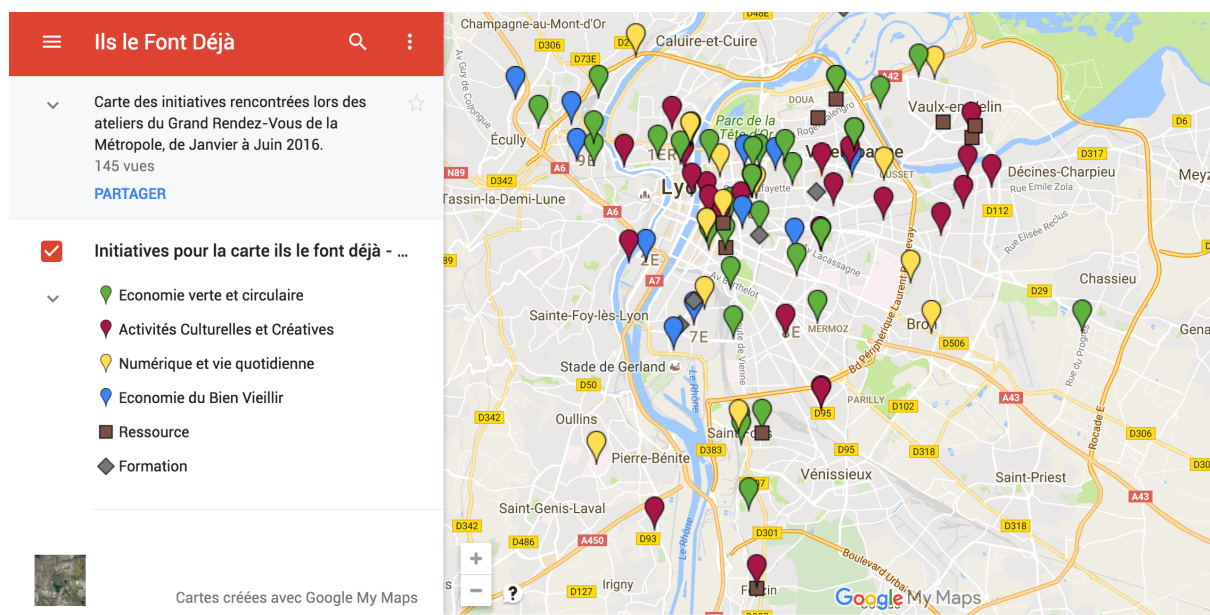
Ils le Font Déjà

Carte des initiatives rencontrées lors des ateliers du Grand Rendez-Vous de la Métropole, de Janvier à Juin 2016.
145 vues
PARTAGER

Initiatives pour la carte ils le font déjà - ...
Economie verte et circulaire
Activités Culturelles et Créatives
Numérique et vie quotidienne
Economie du Bien Vieillir
Ressource
Formation

Cartes créées avec Google My Maps

Champagne-au-Mont-d'Or
Caluire-et-Cuire
Écully
Parc de la Tête d'Or
Vaux-en-Velin
Villeurbanne
Décines-Charpieu
Tassin-la-Demi-Lune
Lyon
Sainte-Foy-lès-Lyon
Chassieu
Bron
Stade de Gerland
Oullins
Pierre-Bénite
Saint-Fons
Vénissieux
Saint-Priest
Saint-Genis-Laval
Irigny
Feyzin
MERMOZ
PARILLY
DOUA
CUSSET
1ER
9E
2E
7E
8E
Meyz
Gena
D306
D73E
D342
A6
N89
D48E
A42
D6
D317
D112
D29
D506
D50
D95
D102
A43
D306
D30
D383
D318
D301
D342
D486
A450
D93
D127
D318
A7
Rue Emile Zola
Rue Elisée Reclus
Av Lacassagne
Av Berthelot
Bd Périphérique Laurent Bonnevay
Boulevard Urbain Sud
Rocade E
Le Rhône
Google My Maps
?
+
−